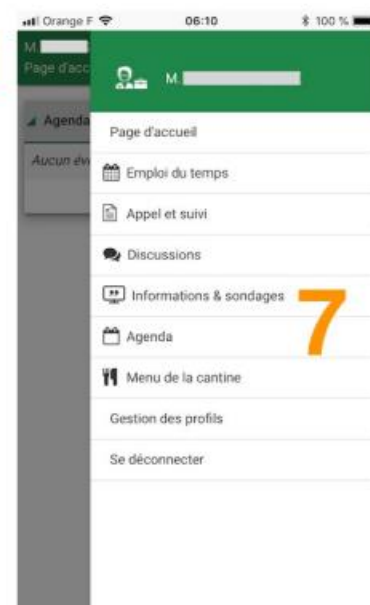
Orange F 06:10 100 %

M.
Page d'acc

Agenda
Aucun év

M.

Page d'accueil

Emploi du temps

Appel et suivi

Discussions

Informations & sondages

7

Agenda

Menu de la cantine

Gestion des profils

Se déconnecter